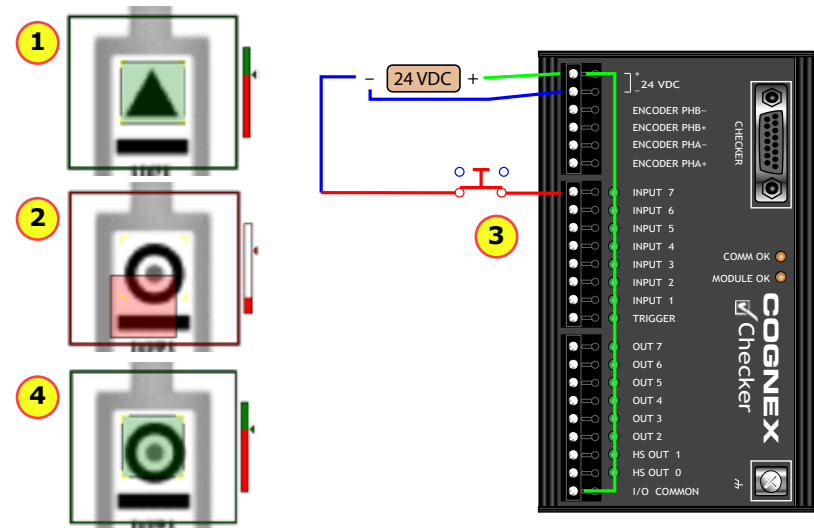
1

2

4

− 24 VDC +

3

+
− 24 VDC

ENCODER PHB−
ENCODER PHB+
ENCODER PHA−
ENCODER PHA+

INPUT 7
INPUT 6
INPUT 5
INPUT 4
INPUT 3
INPUT 2
INPUT 1
TRIGGER

OUT 7
OUT 6
OUT 5
OUT 4
OUT 3
OUT 2
HS OUT 1
HS OUT 0
I/O COMMON

CHECKER

COMM OK
MODULE OK

COGNEX
Checker